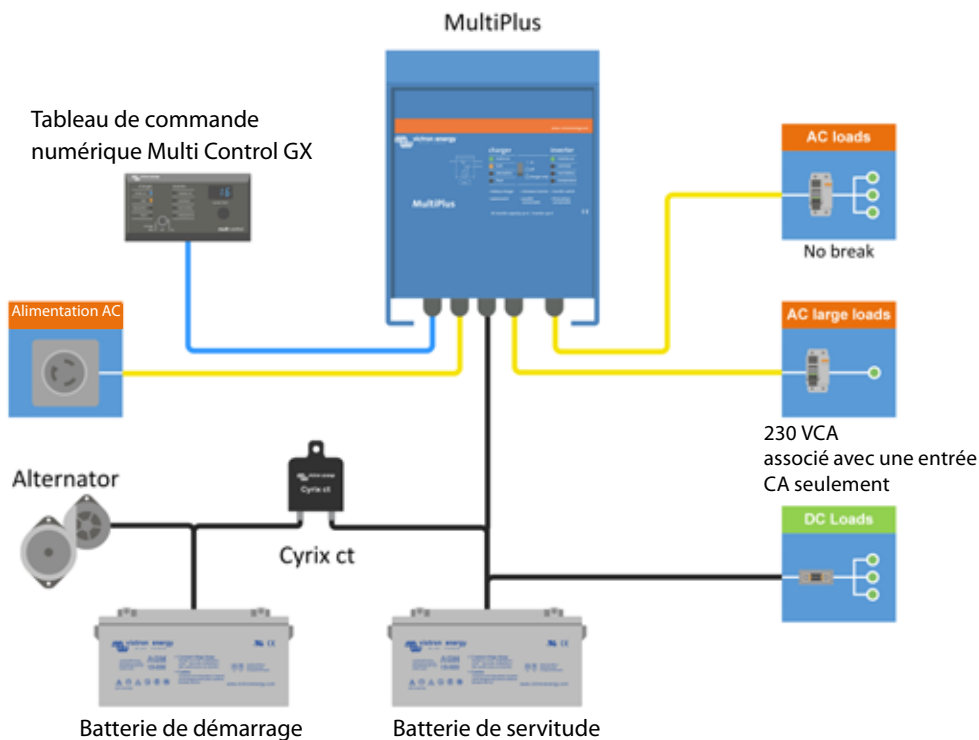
MultiPlus

Tableau de commande numérique Multi Control GX

MultiPlus

AC loads

No break

Alimentation AC

AC large loads

230 VCA associé avec une entrée CA seulement

Alternator

Cyrix ct

Cyrix ct

DC Loads

Batterie de démarrage

Batterie de servitude